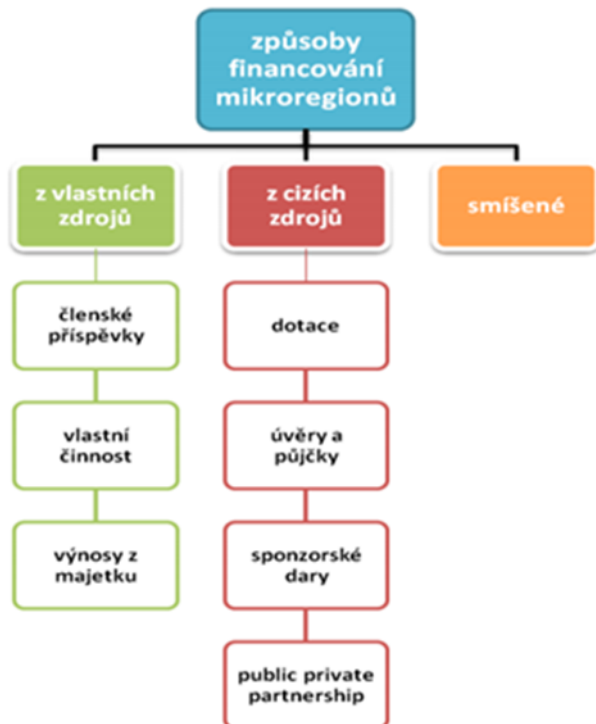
způsoby financování mikroregionů

z vlastních zdrojů

z cizích zdrojů

smíšené

členské příspěvky

vlastní činnost

výnosy z majetku

dotace

úvěry a půjčky

sponzorské dary

public private partnership